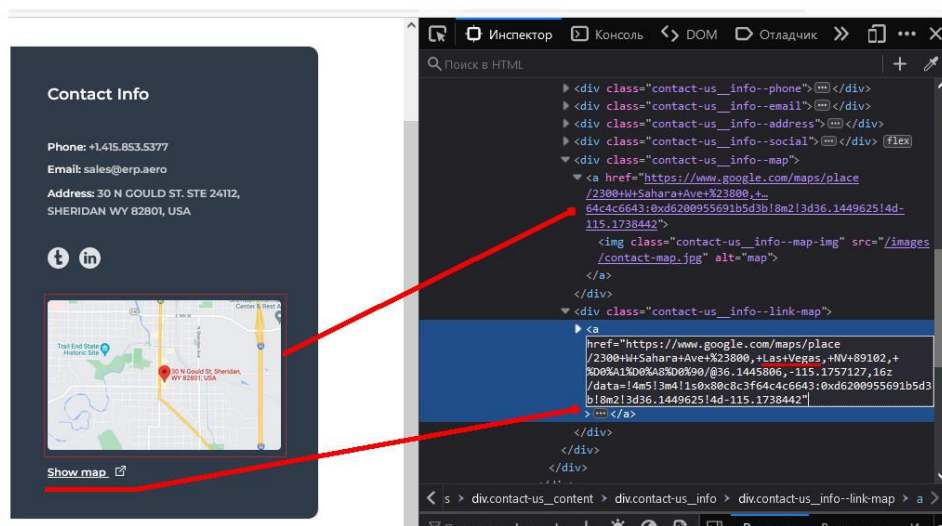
Contact Info

Phone: +1.415.853.5377

Email: sales@erp.aero

Address: 30 N GOULD ST. STE 24112, SHERIDAN WY 82801, USA

Center's Rest

Trail End State Historic Site

30 N Gould St, Sheridan, WY 82801, USA

Show map

Инспектор Консоль DOM Отладчик

Поиск в HTML

<div class="contact-us__info--phone"> ··· </div>
<div class="contact-us__info--email"> ··· </div>
<div class="contact-us__info--address"> ··· </div>
<div class="contact-us__info--social"> ··· </div> flex
<div class="contact-us__info--map">
<a href="https://www.google.com/maps/place/2300+W+Sahara+Ave+%23800,+…64c4c6643:0xd6200955691b5d3b!8m2!3d36.1449625!4d-115.1738442">
<img class="contact-us__info--map-img" src="/images/contact-map.jpg" alt="map">
</a>
</div>
<div class="contact-us__info--link-map">
<a href="https://www.google.com/maps/place/2300+W+Sahara+Ave+%23800,+Las+Vegas,+NV+89102,+%D0%A1%D0%A8%D0%90/@36.1445806,-115.1757127,16z/data=!4m5!3m4!1s0x80c8c3f64c4c6643:0xd6200955691b5d3b!8m2!3d36.1449625!4d-115.1738442"
> ··· </a>
</div>
</div>
</div>

s div.contact-us__content div.contact-us__info div.contact-us__info--link-map a